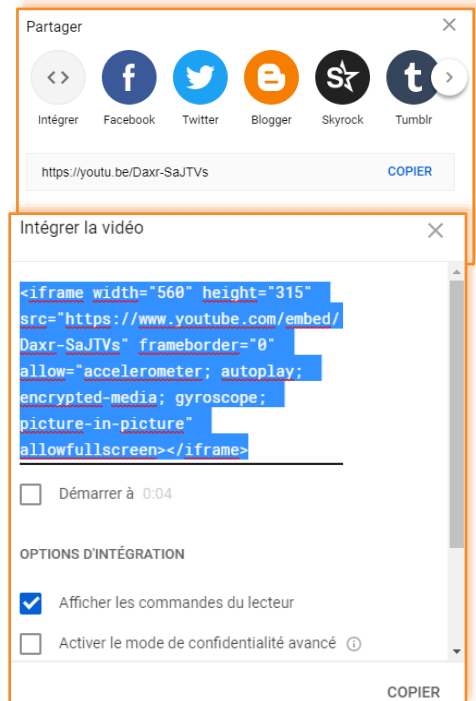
Partager

Intégrer Facebook Twitter Blogger Skyrock Tumblr

https://youtu.be/Daxr-SaJTVs COPIER

Intégrer la vidéo

<iframe width="560" height="315" src="https://www.youtube.com/embed/Daxr-SaJTVs" frameborder="0" allow="accelerometer; autoplay; encrypted-media; gyroscope; picture-in-picture" allowfullscreen></iframe>

Démarrer à 0:04

OPTIONS D'INTÉGRATION

Afficher les commandes du lecteur

Activer le mode de confidentialité avancé

COPIER